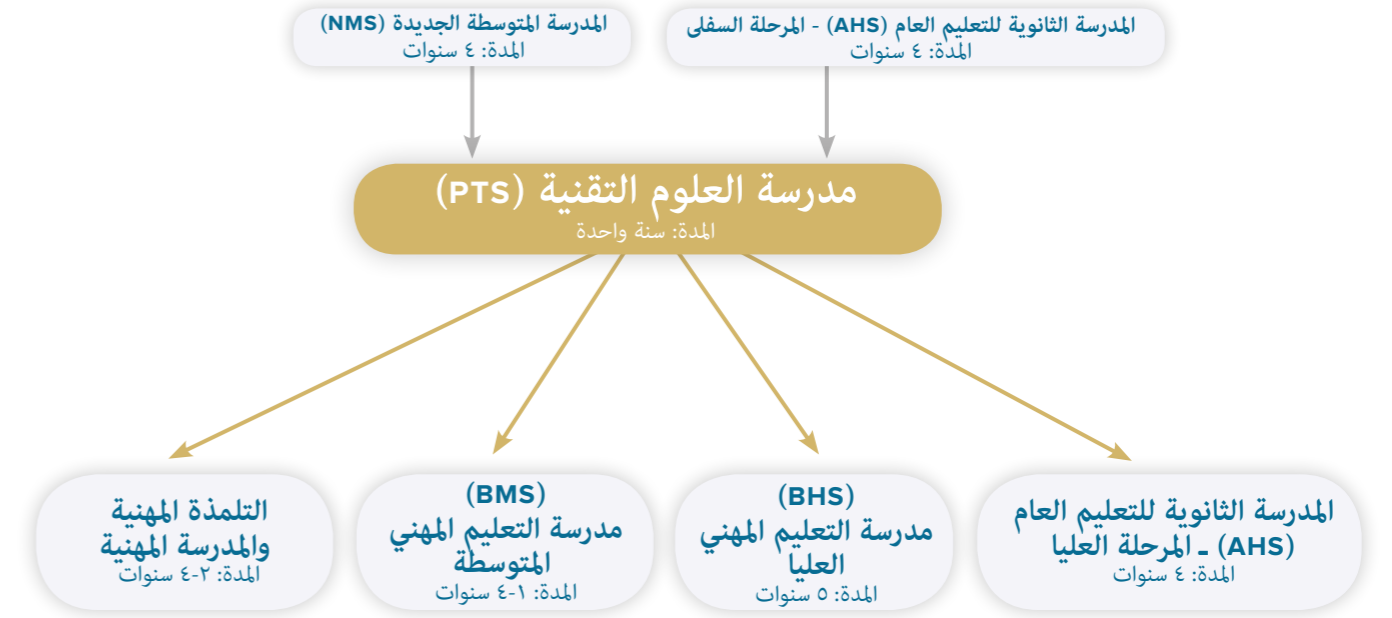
المدرسة الثانوية للتعليم العام (AHS) - المرحلة السفلى
المدة: ٤ سنوات

المدرسة المتوسطة الجديدة (NMS)
المدة: ٤ سنوات

مدرسة العلوم التقنية (PTS)
المدة: سنة واحدة

المدرسة الثانوية للتعليم العام (AHS) ـ المرحلة العليا
المدة: ٤ سنوات

(BHS)
مدرسة التعليم المهني العليا
المدة: ٥ سنوات

(BMS)
مدرسة التعليم المهني المتوسطة
المدة: ١-٤ سنوات

التلمذة المهنية والمدرسة المهنية
المدة: ٢-٤ سنوات